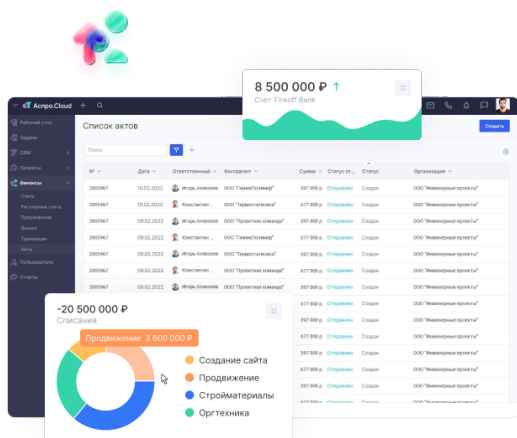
8 500 000 ₽
Счет Tinkoff Bank

Аспро.Cloud

Рабочий стол
Задачи
CRM
Проекты
Финансы
Счета
Регулярные счета
Предложения
Деньги
Транзакции
Акты
Пользователи
Отчеты

Список актов
Создать
Поиск

| № | Дата | Ответственный | Контрагент | Сумма | Статус от... | Статус | Организация |
|---|---|---|---|---|---|---|---|
| 2005967 | 10.02.2022 | Игорь Алексеев | ООО "ГаммаПолимер" | 397 000 р. | Отправлен | Создан | ООО "Инженерные проекты" |
| 2005967 | 10.02.2022 | Константин ... | ООО "Термостатические" | 677 000 р. | Отправлен | Создан | ООО "Инженерные проекты" |
| 2005967 | 09.02.2022 | Игорь Алексеев | ООО "Проектная команда" | 397 000 р. | Отправлен | Создан | ООО "Инженерные проекты" |
| 2005967 | 09.02.2022 | Константин ... | ООО "ГаммаПолимер" | 677 000 р. | Отправлен | Создан | ООО "Инженерные проекты" |
| 2005967 | 09.02.2022 | Игорь Алексеев | ООО "Термостатические" | 397 000 р. | Отправлен | Создан | ООО "Инженерные проекты" |
| 2005967 | 08.02.2022 | Константин ... | ООО "Проектная команда" | 677 000 р. | Отправлен | Создан | ООО "Инженерные проекты" |
| 2005967 | 08.02.2022 | Игорь Алексеев | ООО "ГаммаПолимер" | 397 000 р. | Отправлен | Создан | ООО "Инженерные проекты" |
| | | | | 677 000 р. | Отправлен | Создан | ООО "Инженерные проекты" |
| | | | | 397 000 р. | Отправлен | Создан | ООО "Инженерные проекты" |
| | | | | 677 000 р. | Отправлен | Создан | ООО "Инженерные проекты" |
| | | | | 397 000 р. | Отправлен | Создан | ООО "Инженерные проекты" |
| | | | | 677 000 р. | Отправлен | Создан | ООО "Инженерные проекты" |
| | | | | 397 000 р. | Отправлен | Создан | ООО "Инженерные проекты" |
| | | | | 677 000 р. | Отправлен | Создан | ООО "Инженерные проекты" |

-20 500 000 ₽
Списания
Продвижение: 3 600 000 ₽
Создание сайта
Продвижение
Стройматериалы
Оргтехника